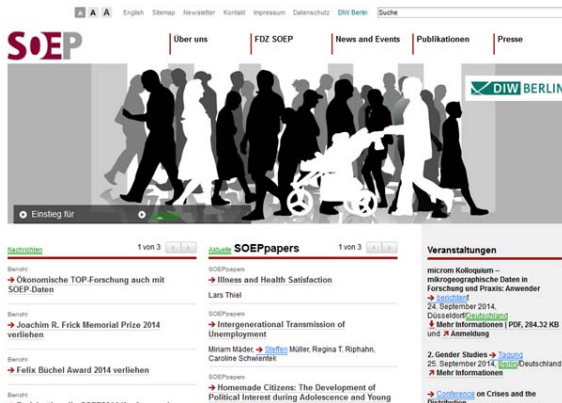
A A A English Sitemap Newsletter Kontakt Impressum Datenschutz DIW Berlin Suche

SOEP

Über uns | FDZ SOEP | News and Events | Publikationen | Presse

DIW BERLIN

Einstieg für

Nachrichten 1 von 3

Bericht
Ökonomische TOP-Forschung auch mit SOEP-Daten

Bericht
Joachim R. Frick Memorial Prize 2014 verliehen

Bericht
Felix Büchel Award 2014 verliehen

Bericht
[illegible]

Aktuelle SOEPpapers 1 von 3

SOEPpapers
Illness and Health Satisfaction
Lars Thiel

SOEPpapers
Intergenerational Transmission of Unemployment
Miriam Mäder, Steffen Müller, Regina T. Riphahn, Caroline Schwientek

SOEPpapers
Homemade Citizens: The Development of Political Interest during Adolescence and Young

Veranstaltungen

microm Kolloquium – mikrogeographische Daten in Forschung und Praxis: Anwender berichten!
24. September 2014, Düsseldorf/Deutschland
Mehr Informationen | PDF, 284.32 KB
Anmeldung

2. Gender Studies Tagung
25. September 2014, Berlin/Deutschland
Mehr Informationen

Conference on Crises and the Distribution